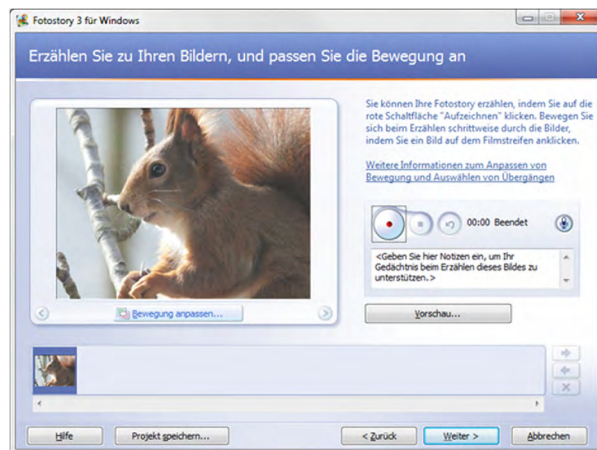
Fotostory 3 für Windows

Erzählen Sie zu Ihren Bildern, und passen Sie die Bewegung an

Sie können Ihre Fotostory erzählen, indem Sie auf die rote Schaltfläche "Aufzeichnen" klicken. Bewegen Sie sich beim Erzählen schrittweise durch die Bilder, indem Sie ein Bild auf dem Filmstreifen anklicken.

Weitere Informationen zum Anpassen von Bewegung und Auswählen von Übergängen

00:00 Beendet

<Geben Sie hier Notizen ein, um Ihr Gedächtnis beim Erzählen dieses Bildes zu unterstützen.>

Bewegung anpassen...

Vorschau...

Hilfe

Projekt speichern...

< Zurück

Weiter >

Abbrechen